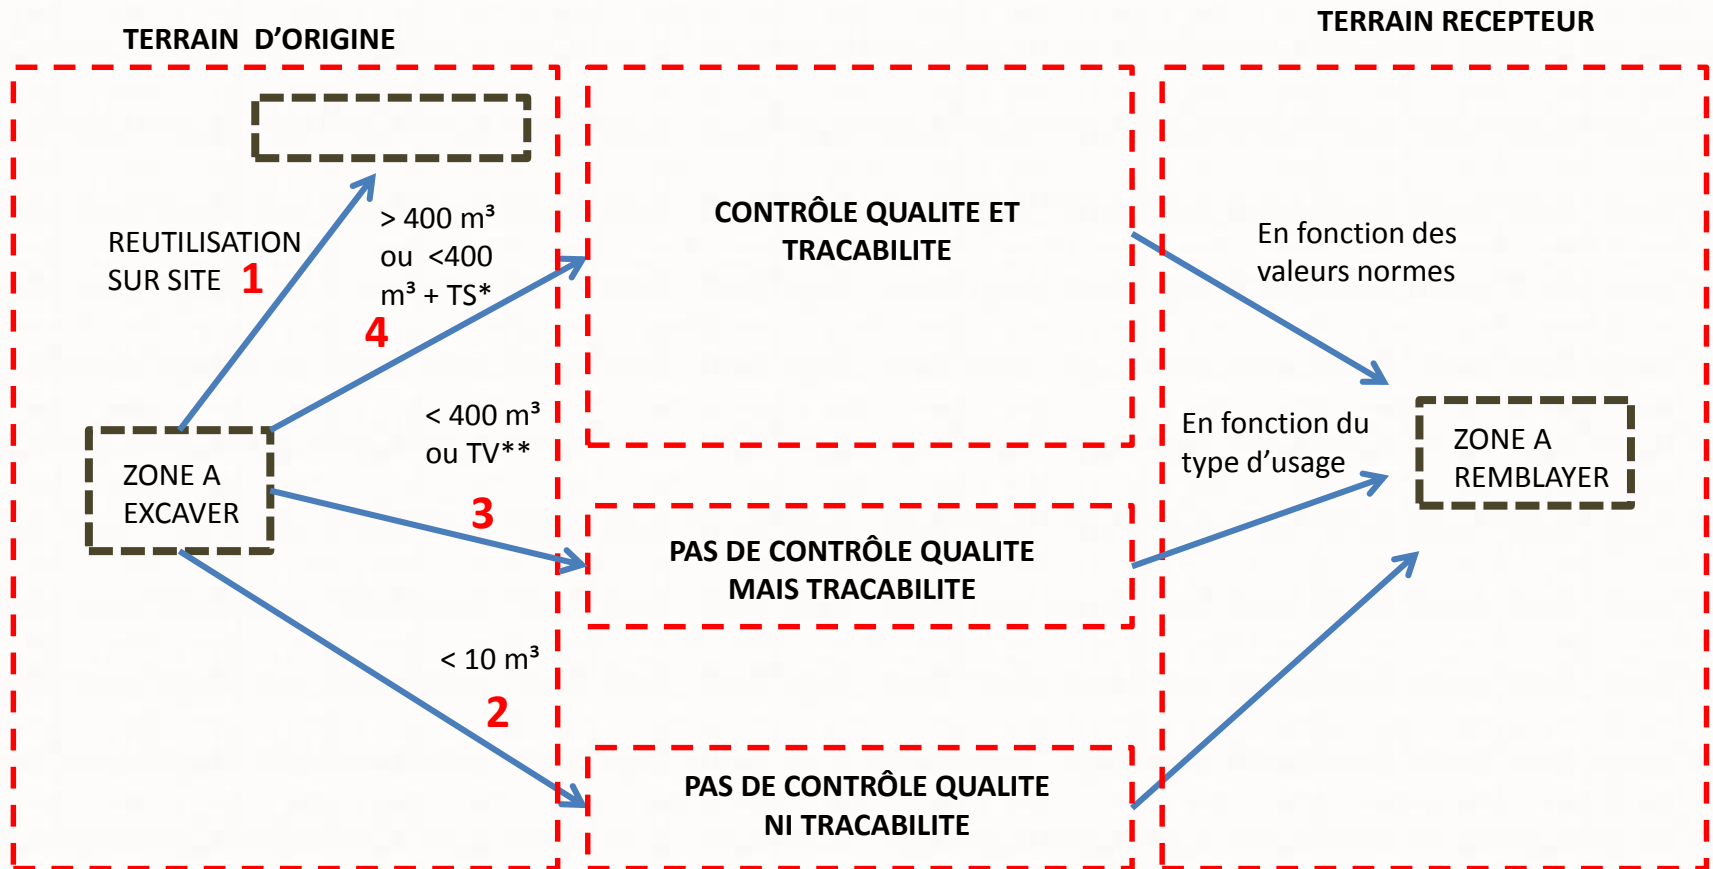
TERRAIN D'ORIGINE

TERRAIN RECEPTEUR

REUTILISATION SUR SITE 1

> 400 m³ ou <400 m³ + TS*

4

CONTRÔLE QUALITE ET TRACABILITE

En fonction des valeurs normes

< 400 m³ ou TV**

ZONE A EXCAVER

En fonction du type d'usage

ZONE A REMBLAYER

3

PAS DE CONTRÔLE QUALITE MAIS TRACABILITE

< 10 m³

2

PAS DE CONTRÔLE QUALITE NI TRACABILITE